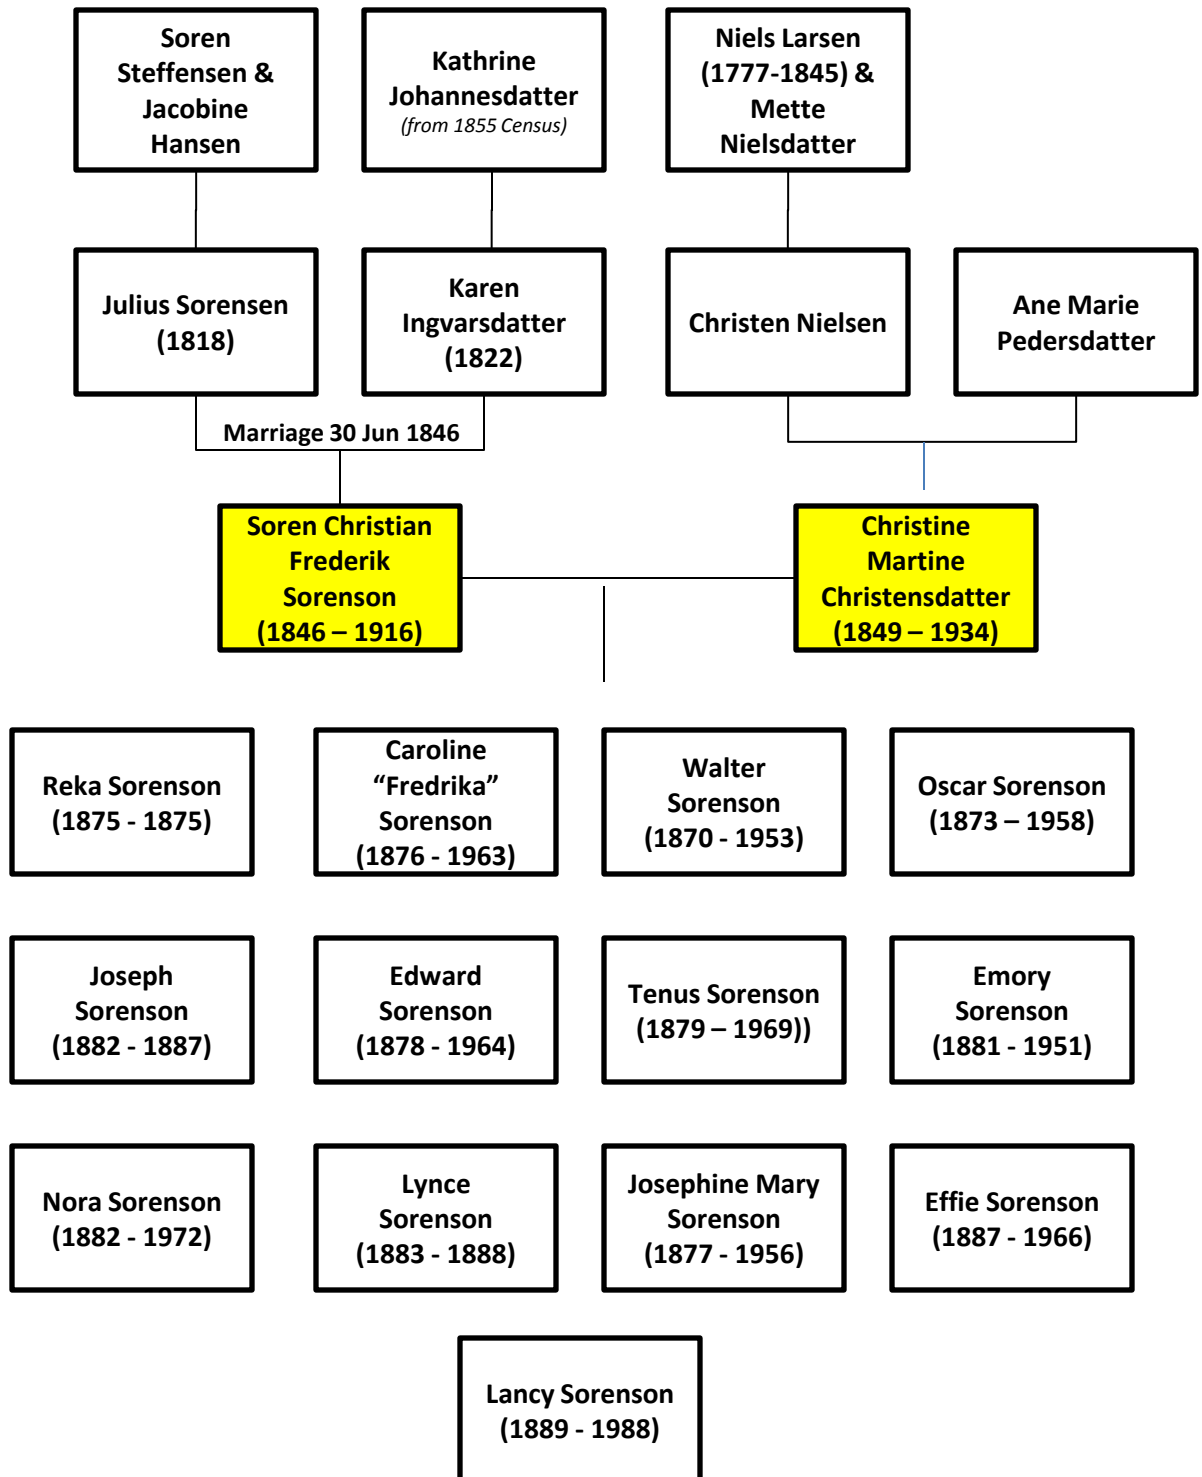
Soren Steffensen & Jacobine Hansen

Kathrine Johannesdatter
(from 1855 Census)

Niels Larsen (1777-1845) & Mette Nielsdatter

Julius Sorensen (1818)

Karen Ingvarsdatter (1822)

Christen Nielsen

Ane Marie Pedersdatter

Marriage 30 Jun 1846

Soren Christian Frederik Sorenson (1846 – 1916)

Christine Martine Christensdatter (1849 – 1934)

Reka Sorenson (1875 - 1875)

Caroline “Fredrika” Sorenson (1876 - 1963)

Walter Sorenson (1870 - 1953)

Oscar Sorenson (1873 – 1958)

Joseph Sorenson (1882 - 1887)

Edward Sorenson (1878 - 1964)

Tenus Sorenson (1879 – 1969))

Emory Sorenson (1881 - 1951)

Nora Sorenson (1882 - 1972)

Lynce Sorenson (1883 - 1888)

Josephine Mary Sorenson (1877 - 1956)

Effie Sorenson (1887 - 1966)

Lancy Sorenson (1889 - 1988)